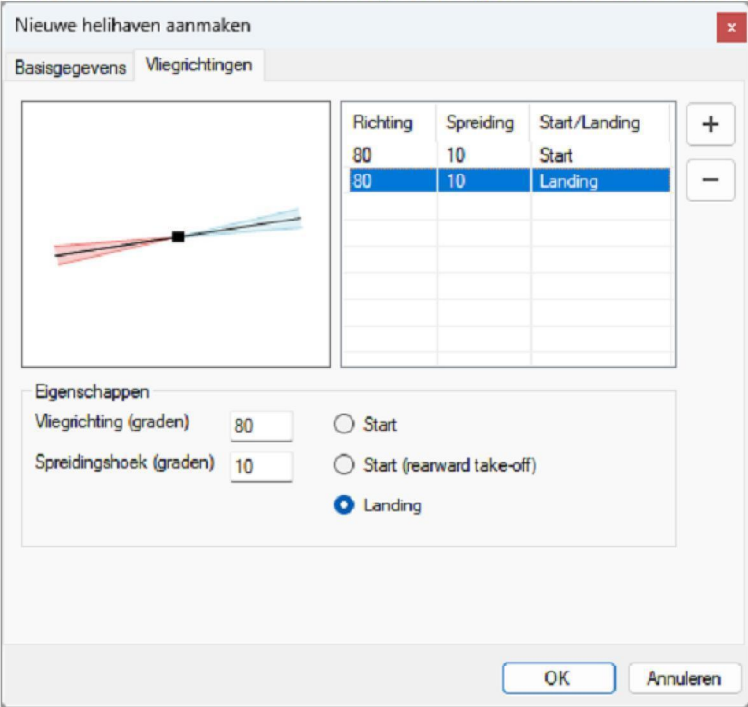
Nieuwe helihaven aanmaken

x

Basisgegevens | Vliegrichtingen

| Richting | Spreiding | Start/Landing |
|---|---|---|
| 80 | 10 | Start |
| 80 | 10 | Landing |

+

−

Eigenschappen

Vliegrichting (graden) 80

Spreidingshoek (graden) 10

Start

Start (rearward take-off)

Landing

OK

Annuleren